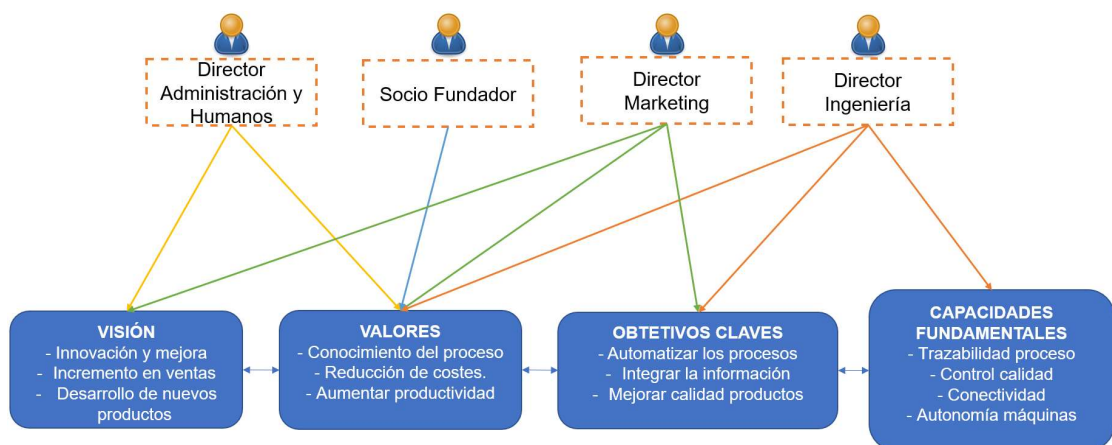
Director Administración y Humanos

Socio Fundador

Director Marketing

Director Ingeniería

VISIÓN
- Innovación y mejora
- Incremento en ventas
- Desarrollo de nuevos productos

VALORES
- Conocimiento del proceso
- Reducción de costes.
- Aumentar productividad

OBTETIVOS CLAVES
- Automatizar los procesos
- Integrar la información
- Mejorar calidad productos

CAPACIDADES FUNDAMENTALES
- Trazabilidad proceso
- Control calidad
- Conectividad
- Autonomía máquinas